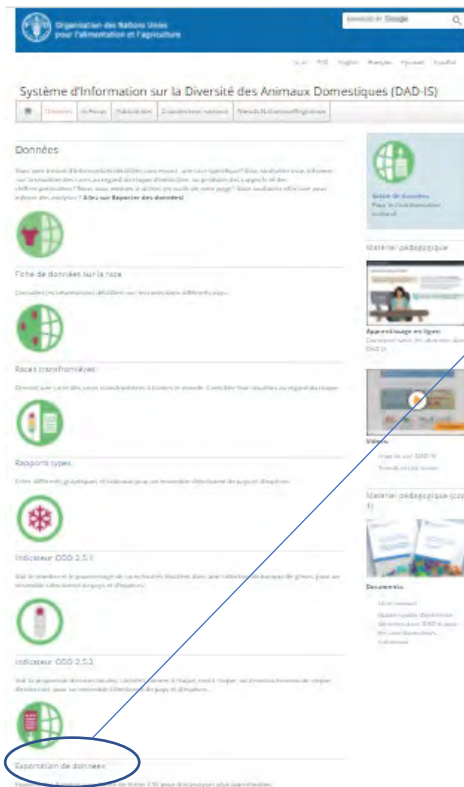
Organisation des Nations Unies pour l'alimentation et l'agriculture

Search in Google

Système d'Information sur la Diversité des Animaux Domestiques (DAD-IS)

Données | Actions | Publications | Coordonnateurs nationaux | Points Nationaux/Régionaux

Données

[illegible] ? Allez sur Exporter des données

Fiche de données sur la race

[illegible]

Races transfrontières

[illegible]

Rapports types

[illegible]

Indicateur ODD 2.5.1

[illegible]

Indicateur ODD 2.5.2

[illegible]

Exportation de données

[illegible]

Saisie de données
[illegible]

Matériel pédagogique

Apprentissage en ligne
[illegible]

Vidéos
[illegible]

Matériel pédagogique (con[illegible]

Documents
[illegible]